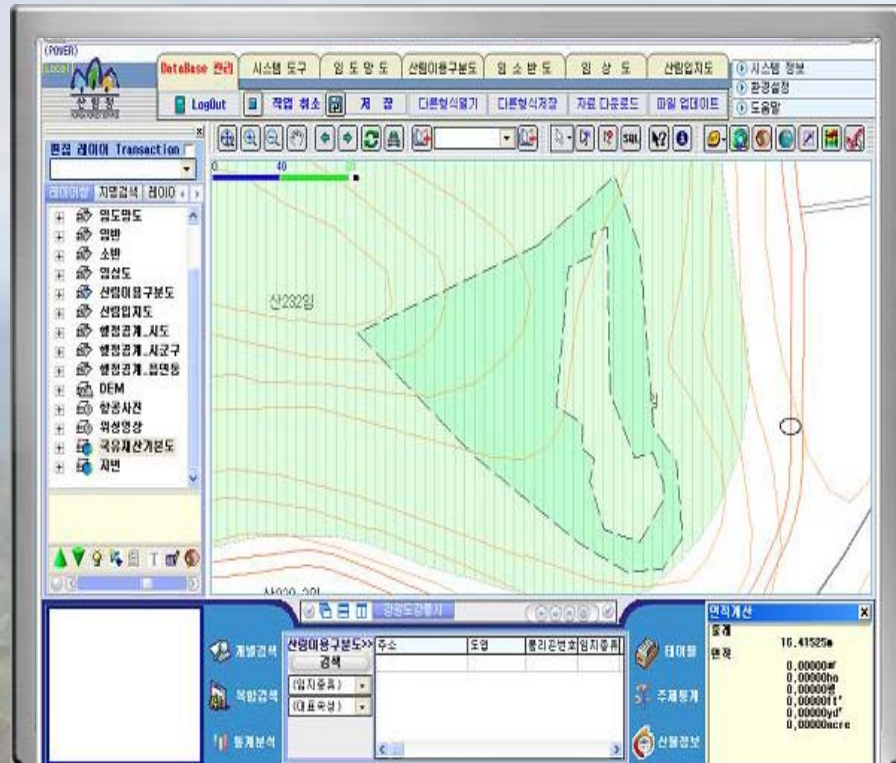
(POWER)
LOGO
산림청

DataBase 관리 | 시스템 도구 | 임 도 망 도 | 산림이용구분도 | 임 소 반 도 | 임 상 도 | 산림입지도
시스템 정보
환경설정
도움말

LogOut | 작업 취소 | 저 장 | 다른형식열기 | 다른형식저장 | 자료 다운로드 | 파일 업데이트

편집 레이어 Transaction
레이어설 | 지명검색 | 레이어

임도망도
임반
소반
임상도
산림이용구분도
산림입지도
행정경계_시도
행정경계_시군구
행정경계_읍면동
DEM
항공사진
위성영상
국유재산기본도
지번

0 40 80

산232임

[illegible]

강원도강릉시

개별검색
복합검색
통계분석

산림이용구분도>>
검색
(임지종류)
(대표속성)

주소 | 도엽 | 물리관번호 | 임지종류

테이블
주제통계
산림정보

면적계산
둘레 16.41525m
면적
0.00000㎡
0.00000ha
0.00000평
0.00000ft²
0.00000yd²
0.00000acre